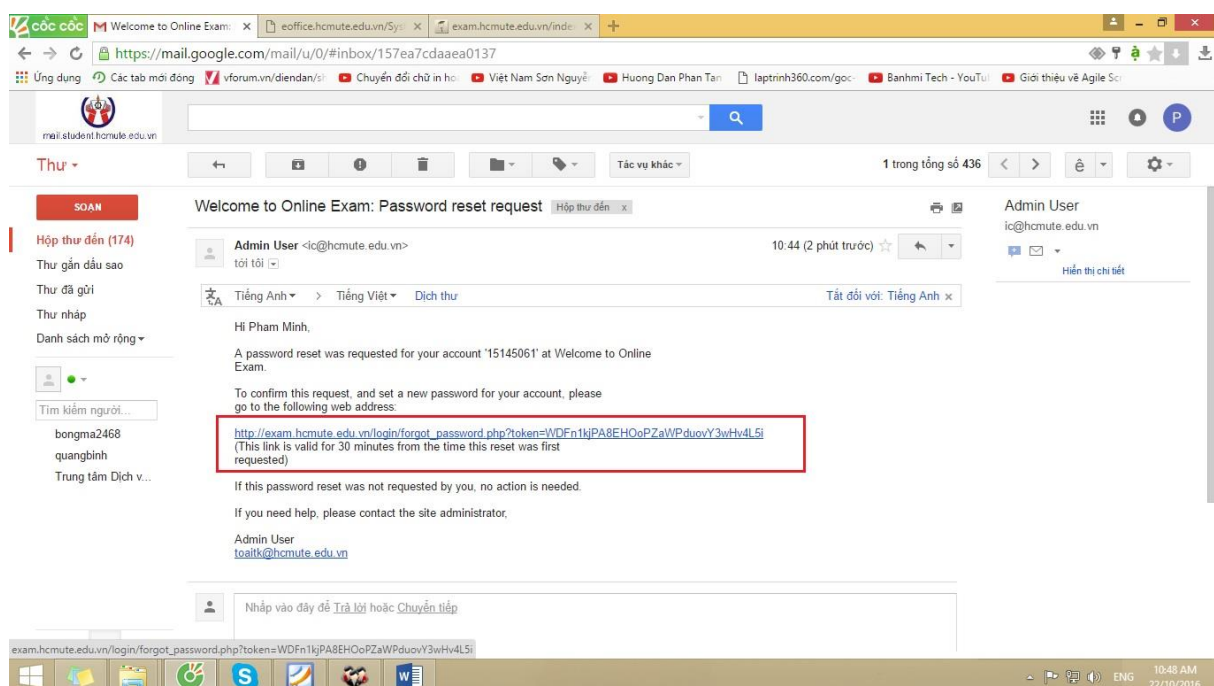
cốc cốc Welcome to Online Exam × eoffice.hcmute.edu.vn/Sys × exam.hcmute.edu.vn/inde ×

https://mail.google.com/mail/u/0/#inbox/157ea7cdaaea0137

Ứng dụng Các tab mới đóng vforum.vn/diendan/s Chuyển đổi chữ in ho Việt Nam Sơn Nguyễ Huong Dan Phan Tan laptrinh360.com/goc- Banhmi Tech - YouTu Giới thiệu về Agile Sc

mail.student.hcmute.edu.vn

P

Thư ▾

Tác vụ khác ▾

1 trong tổng số 436

ê

SOẠN

Hộp thư đến (174)
Thư gắn dấu sao
Thư đã gửi
Thư nháp
Danh sách mở rộng ▾

Tìm kiếm người...
bongma2468
quangbinh
Trung tâm Dịch v...

Welcome to Online Exam: Password reset request Hộp thư đến x

Admin User <ic@hcmute.edu.vn>
tới tôi

10:44 (2 phút trước)

Tiếng Anh ▾ > Tiếng Việt ▾ Dịch thư

Tắt đối với: Tiếng Anh ×

Hi Pham Minh,

A password reset was requested for your account '15145061' at Welcome to Online Exam.

To confirm this request, and set a new password for your account, please go to the following web address:

http://exam.hcmute.edu.vn/login/forgot_password.php?token=WDFn1kjPA8EHOoPZaWPduovY3wHv4L5i
(This link is valid for 30 minutes from the time this reset was first requested)

If this password reset was not requested by you, no action is needed.

If you need help, please contact the site administrator,

Admin User
toaitk@hcmute.edu.vn

Nhấp vào đây để Trả lời hoặc Chuyển tiếp

Admin User
ic@hcmute.edu.vn

Hiển thị chi tiết

exam.hcmute.edu.vn/login/forgot_password.php?token=WDFn1kjPA8EHOoPZaWPduovY3wHv4L5i

ENG 10:48 AM 22/10/2016